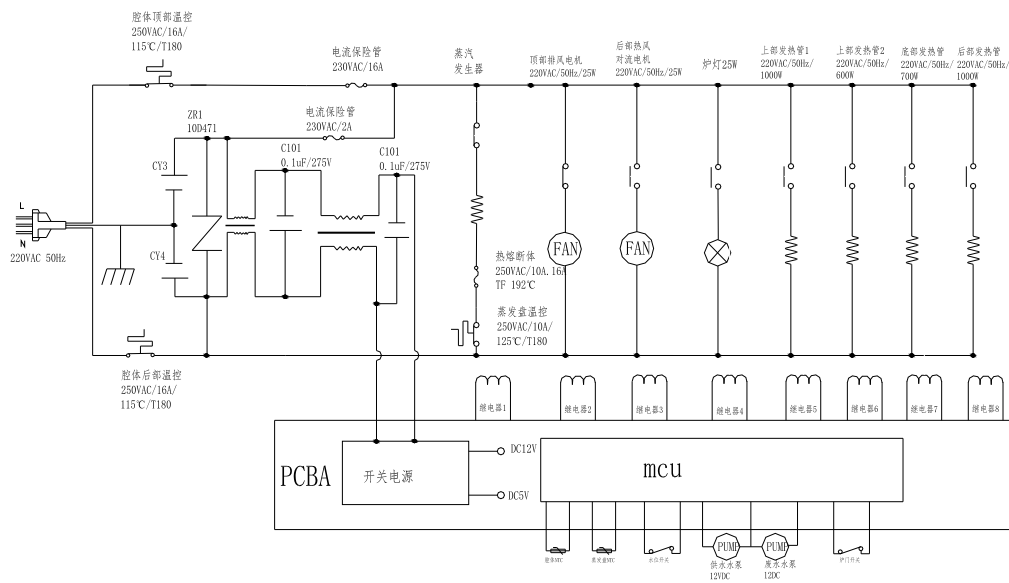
腔体顶部温控
250VAC/16A/
115℃/T180

电流保险管
230VAC/16A

蒸汽
发生器

顶部排风电机
220VAC/50Hz/25W

后部热风
对流电机
220VAC/50Hz/25W

炉灯25W

上部发热管1
220VAC/50Hz/
1000W

上部发热管2
220VAC/50Hz/
600W

底部发热管
220VAC/50Hz/
700W

后部发热管
220VAC/50Hz/
1000W

ZR1
10D471

电流保险管
230VAC/2A

C101
0.1uF/275V

C101
0.1uF/275V

CY3

CY4

L

N

220VAC 50Hz

FAN

FAN

热熔断体
250VAC/10A,16A
TF 192℃

蒸发盘温控
250VAC/10A/
125℃/T180

腔体后部温控
250VAC/16A/
115℃/T180

继电器1

继电器2

继电器3

继电器4

继电器5

继电器6

继电器7

继电器8

PCBA

开关电源

DC12V

DC5V

mcu

腔体NTC

蒸发盘NTC

水位开关

PUMP

供水水泵
12VDC

PUMP

废水水泵
12DC

炉门开关